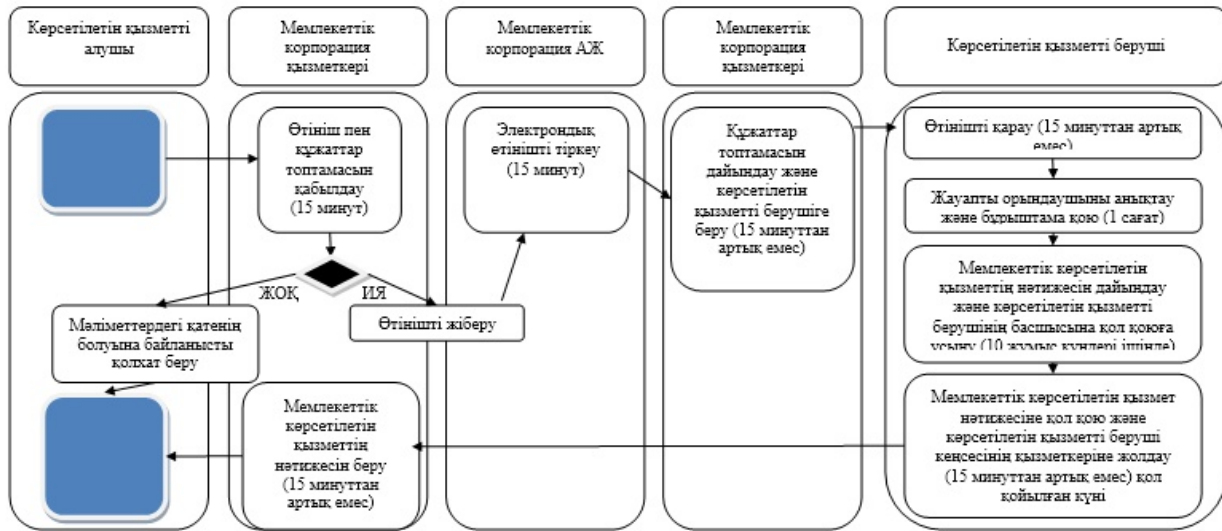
Көрсетілетін қызметті алушы

Мемлекеттік корпорация қызметкері

Мемлекеттік корпорация АЖ

Мемлекеттік корпорация қызметкері

Көрсетілетін қызметті беруші

Өтініш пен құжаттар топтамасын қабылдау (15 минут)

Электрондық өтінішті тіркеу (15 минут)

Құжаттар топтамасын дайындау және көрсетілетін қызметті берушіге беру (15 минуттан артық емес)

Өтінішті қарау (15 минуттан артық емес)

Жауапты орындаушыны анықтау және бұрыштама қою (1 сағат)

Мемлекеттік көрсетілетін қызметтің нәтижесін дайындау және көрсетілетін қызметті берушінің басшысына қол қоюға ұсыну (10 жұмыс күндері ішінде)

ЖОҚ

ИЯ

Мәліметтердегі қатенің болуына байланысты қолхат беру

Өтінішті жіберу

Мемлекеттік көрсетілетін қызметтің нәтижесін беру (15 минуттан артық емес)

Мемлекеттік көрсетілетін қызмет нәтижесіне қол қою және көрсетілетін қызметті беруші кеңсесінің қызметкеріне жолдау (15 минуттан артық емес) қол қойылған күні